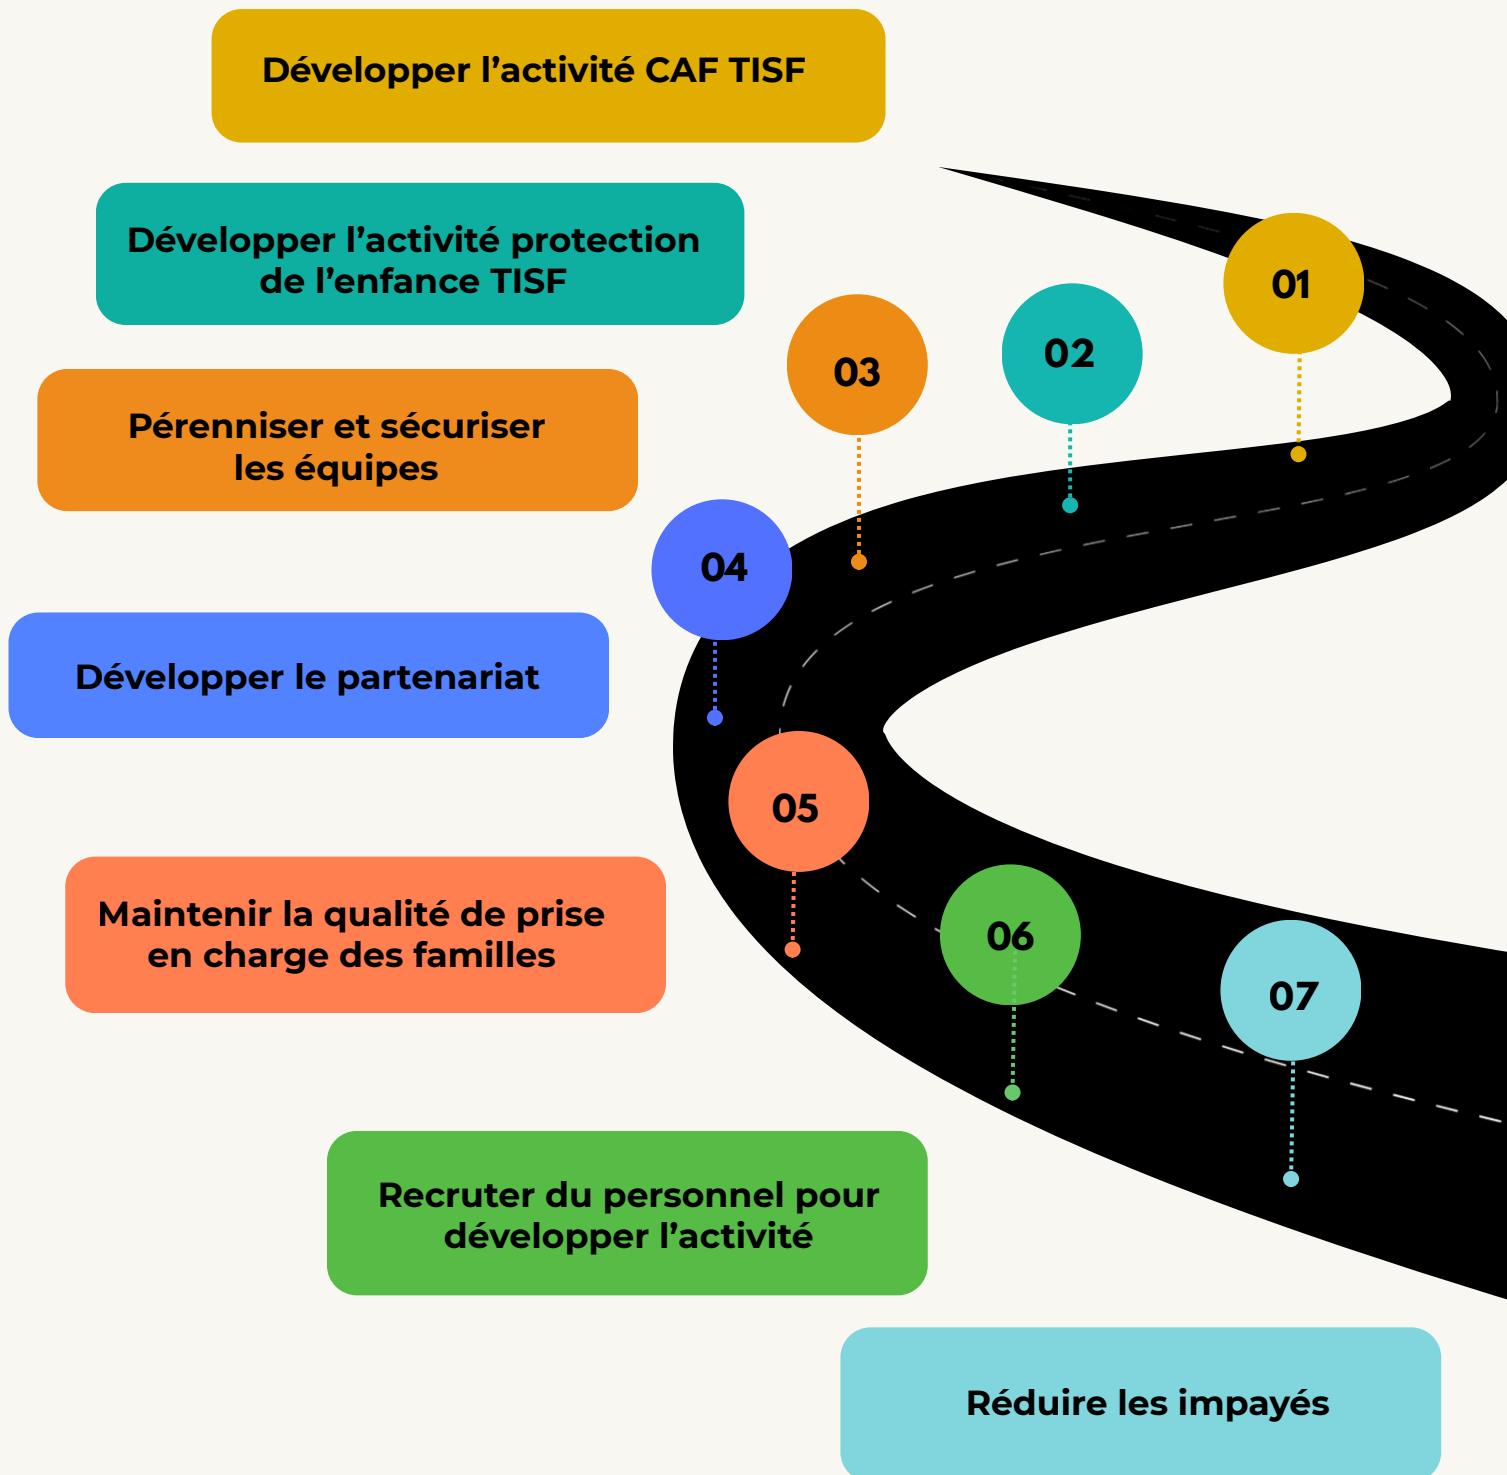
Développer l’activité CAF TISF

Développer l’activité protection de l’enfance TISF

Pérenniser et sécuriser les équipes

Développer le partenariat

Maintenir la qualité de prise en charge des familles

Recruter du personnel pour développer l’activité

Réduire les impayés

01

02

03

04

05

06

07